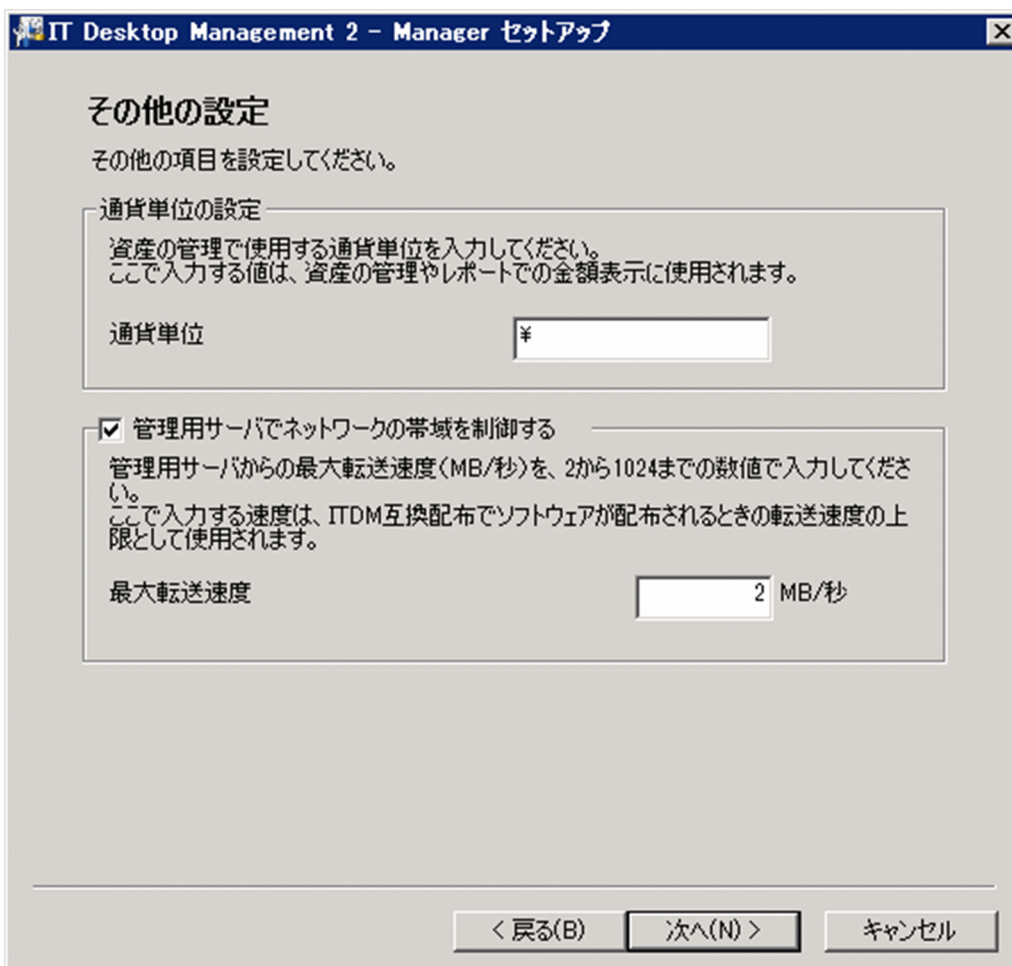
IT Desktop Management 2 - Manager セットアップ

その他の設定

その他の項目を設定してください。

通貨単位の設定

資産の管理で使用する通貨単位を入力してください。
ここで入力する値は、資産の管理やレポートでの金額表示に使用されます。

通貨単位 ¥

☑ 管理用サーバでネットワークの帯域を制御する

管理用サーバからの最大転送速度(MB/秒)を、2から1024までの数値で入力してください。
ここで入力する速度は、ITDM互換配布でソフトウェアが配布されるときの転送速度の上限として使用されます。

最大転送速度 2 MB/秒

< 戻る(B) 次へ(N) > キャンセル